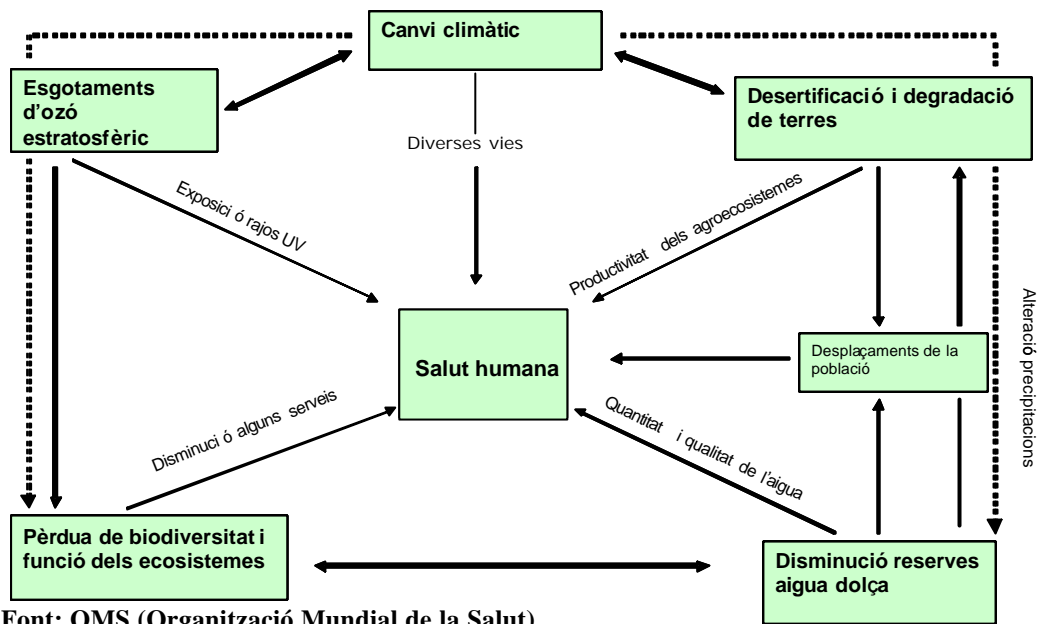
Canvi climàtic

Esgotaments d'ozó estratosfèric

Desertificació i degradació de terres

Diverses vies

Exposici ó rajos UV

Productivitat dels agroecosistemes

Alteració precipitacions

Salut humana

Desplaçaments de la població

Disminuci ó alguns serveis

Quantitat i qualitat de l'aigua

Pèrdua de biodiversitat i funció dels ecosistemes

Disminució reserves aigua dolça

Font: OMS (Organització Mundial de la Salut)